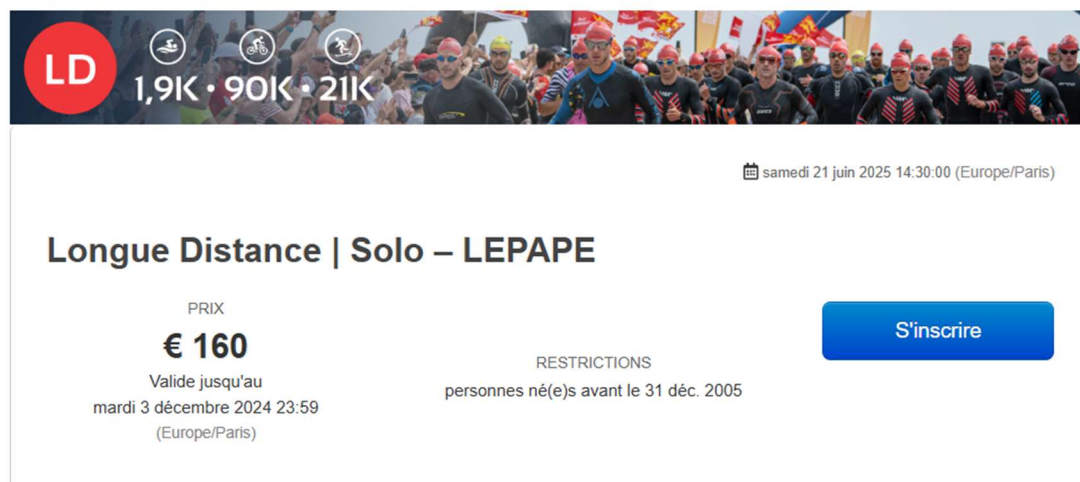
LD

1,9K • 90K • 21K

samedi 21 juin 2025 14:30:00 (Europe/Paris)

Longue Distance | Solo – LEPAPE

PRIX

€ 160

Valide jusqu'au mardi 3 décembre 2024 23:59 (Europe/Paris)

RESTRICTIONS

personnes né(e)s avant le 31 déc. 2005

S'inscrire